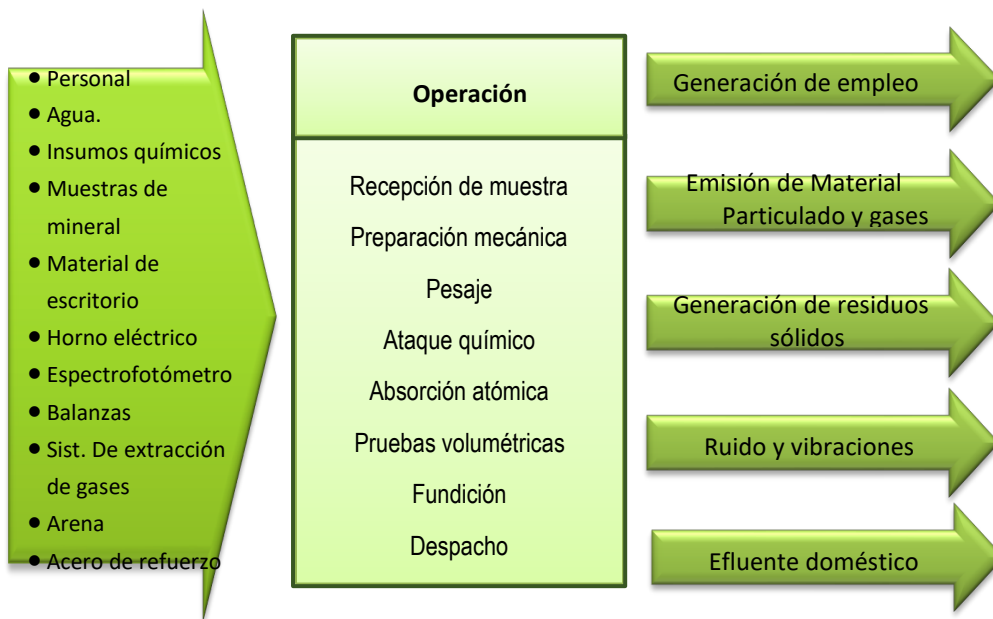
- Personal
- Agua.
- Insumos químicos
- Muestras de mineral
- Material de escritorio
- Horno eléctrico
- Espectrofotómetro
- Balanzas
- Sist. De extracción de gases
- Arena
- Acero de refuerzo

Operación

Recepción de muestra
Preparación mecánica
Pesaje
Ataque químico
Absorción atómica
Pruebas volumétricas
Fundición
Despacho

Generación de empleo

Emisión de Material Particulado y gases

Generación de residuos sólidos

Ruido y vibraciones

Efluente doméstico